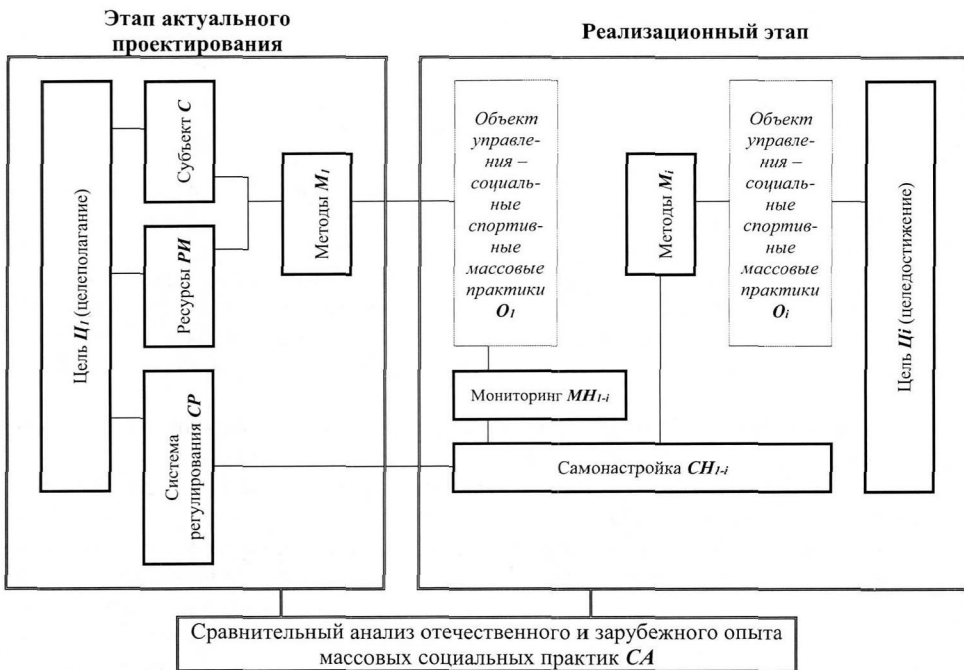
Этап актуального проектирования

Реализационный этап

Цель $Ц_1$ (целеполагание)

Субъект $С$

Ресурсы $РИ$

Система регулирования $СР$

Методы $М_1$

Объект управления – социальные спортивные массовые практики $О_1$

Методы $М_i$

Объект управления – социальные спортивные массовые практики $О_i$

Цель $Цi$ (целедостижение)

Мониторинг $МН_{1-i}$

Самонастройка $СН_{1-i}$

Сравнительный анализ отечественного и зарубежного опыта массовых социальных практик $СА$